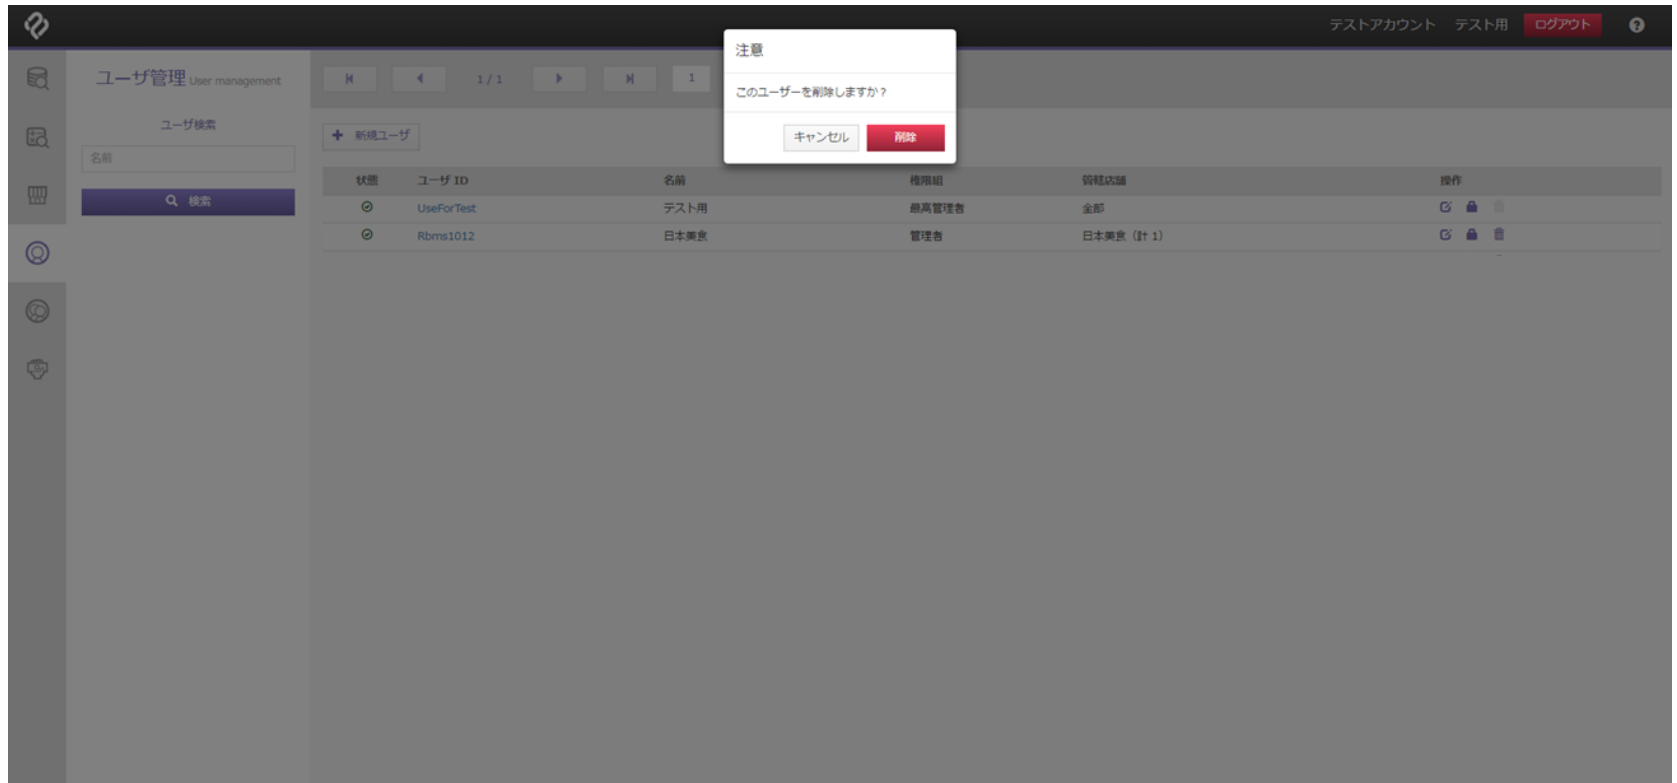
テストアカウント テスト用 ログアウト

ユーザ管理 User management

1 / 1

1

注意

このユーザーを削除しますか？

キャンセル 削除

ユーザ検索

名前

検索

新規ユーザ

| 状態 | ユーザ ID | 名前 | 権限組 | 管轄店舗 | 操作 |
|---|---|---|---|---|---|
| | UseForTest | テスト用 | 最高管理者 | 全部 | |
| | Rbms1012 | 日本美食 | 管理者 | 日本美食（計 1） | |